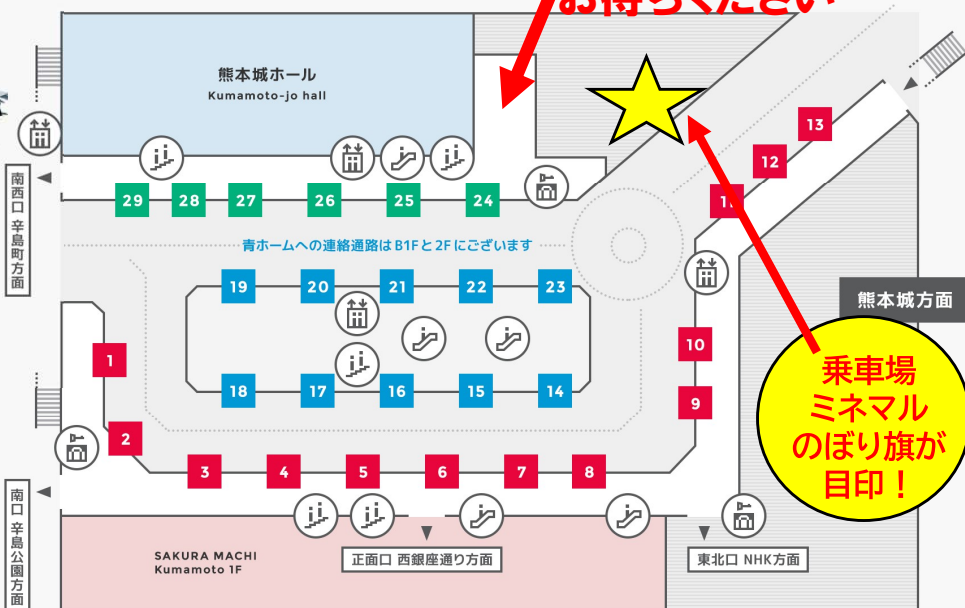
お待ちください

熊本城ホール
Kumamoto-jo hall

南西口 辛島町方面

29 28 27 26 25 24

13
12
11

青ホームへの連絡通路は B1F と 2F にございます

19 20 21 22 23

熊本城方面

1

10

9

18 17 16 15 14

乗車場
ミネマル
のぼり旗が
目印！

2

南口 辛島公園方面

3 4 5 6 7 8

SAKURA MACHI
Kumamoto 1F

正面口 西銀座通り方面

東北口 NHK方面